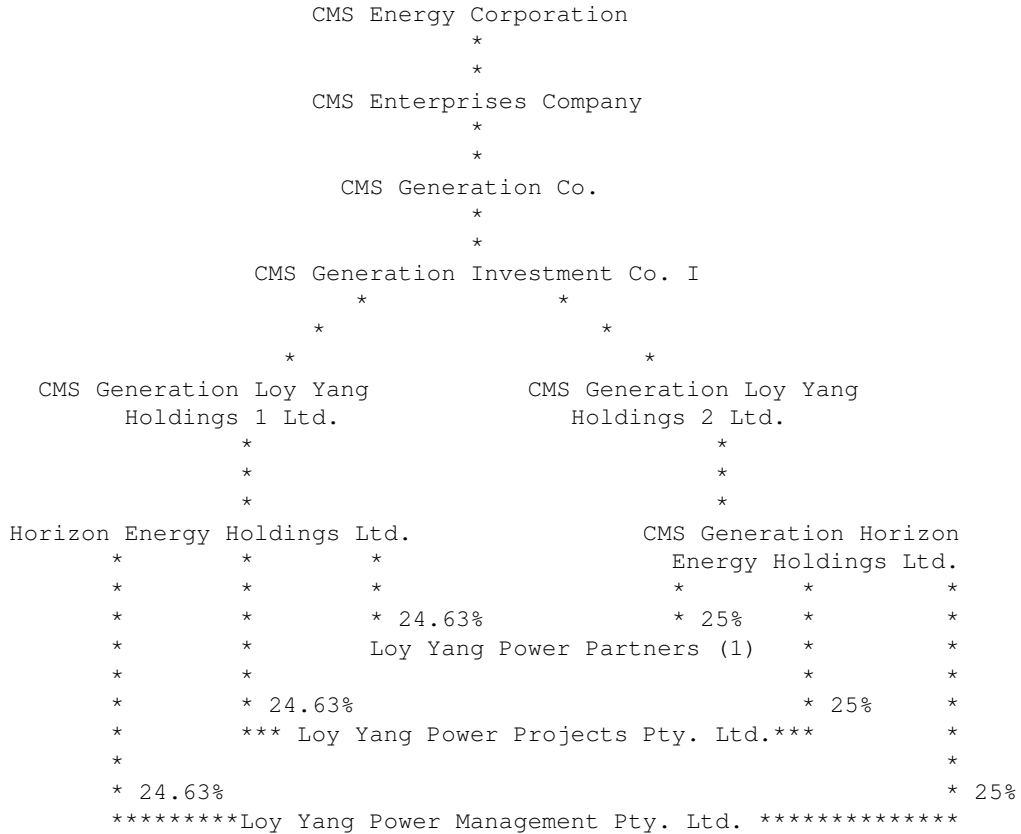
CMS Energy Corporation

CMS Enterprises Company

CMS Generation Co.

CMS Generation Investment Co. I

CMS Generation Loy Yang Holdings 1 Ltd.

CMS Generation Loy Yang Holdings 2 Ltd.

Horizon Energy Holdings Ltd.

CMS Generation Horizon Energy Holdings Ltd.

24.63%

25%

Loy Yang Power Partners (1)

24.63%

25%

Loy Yang Power Projects Pty. Ltd.

24.63%

25%

Loy Yang Power Management Pty. Ltd.